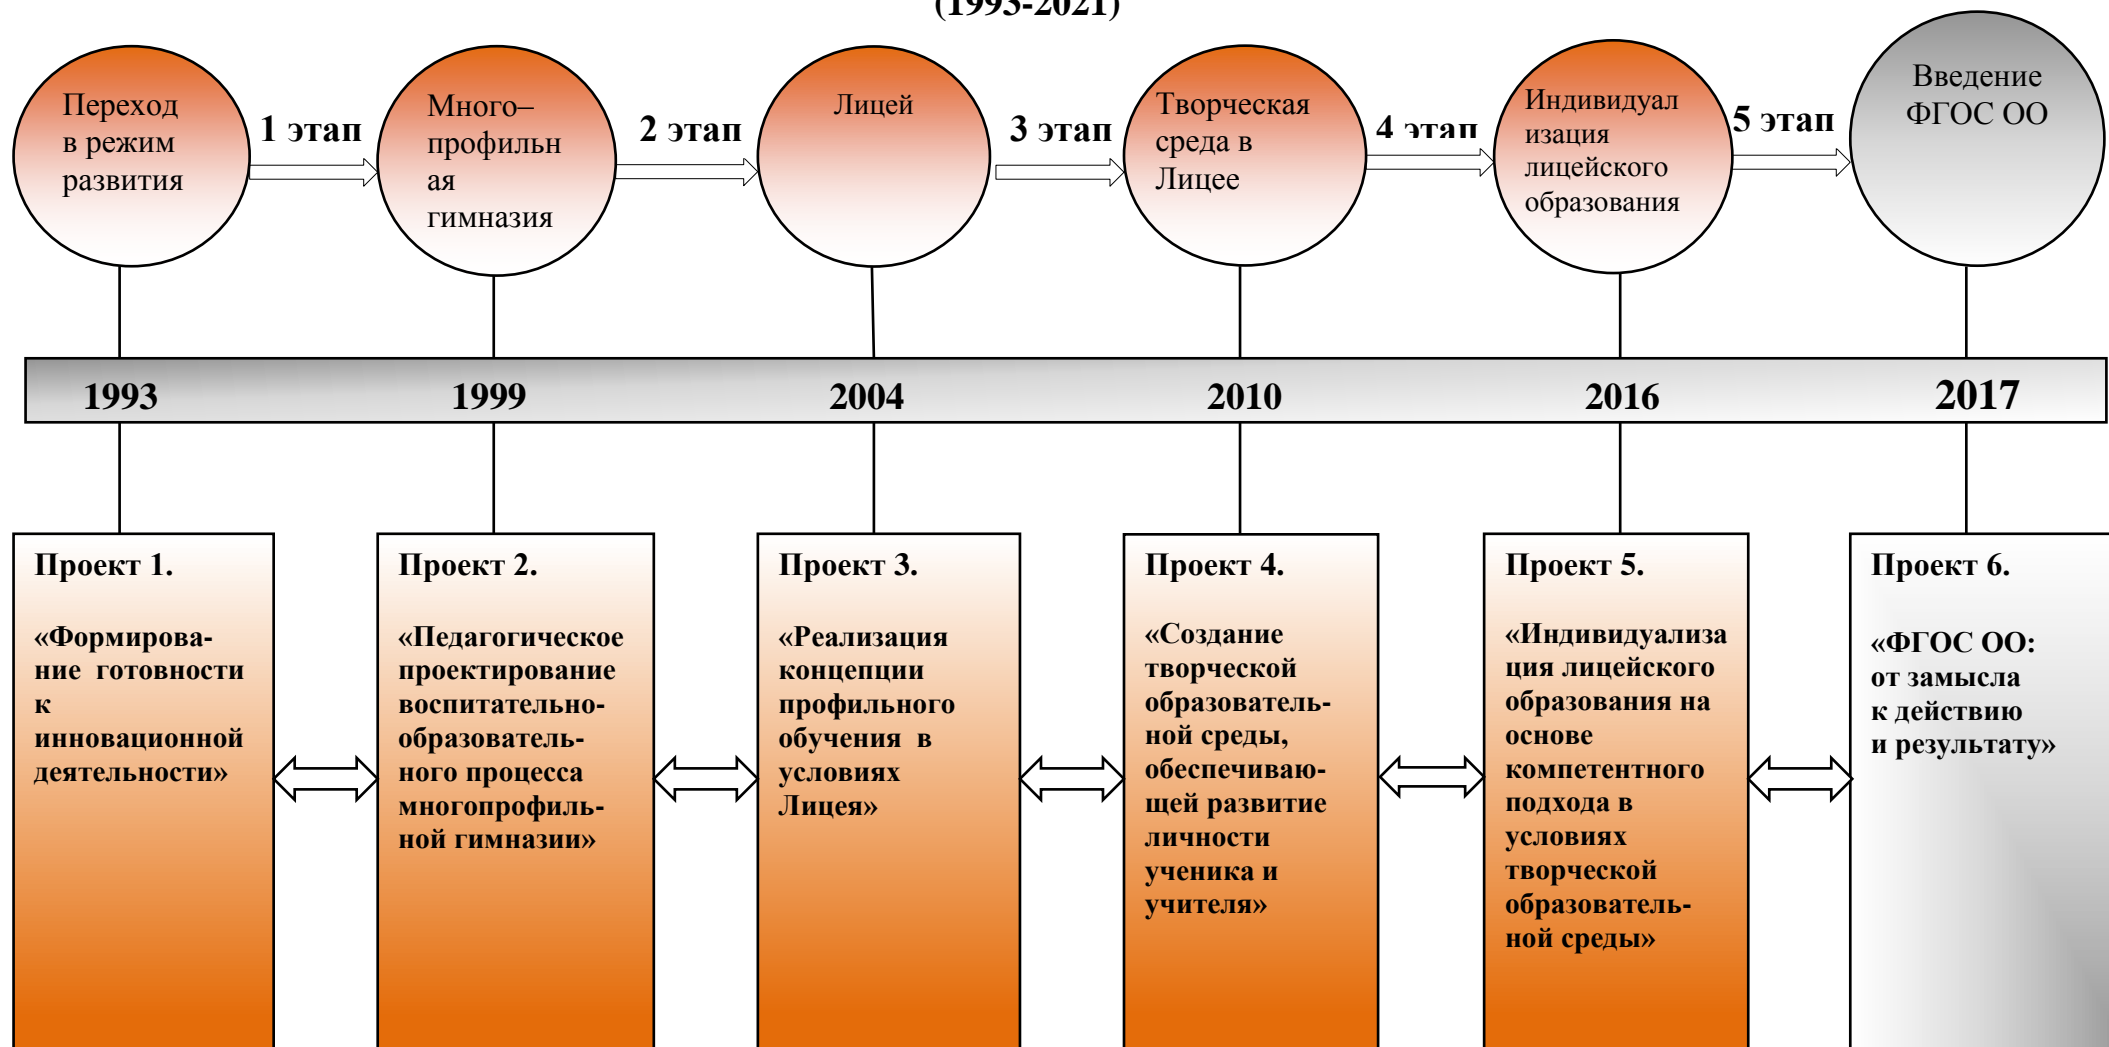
(1993-2021)

Переход в режим развития

1 этап

Многопрофильная гимназия

2 этап

Лицей

3 этап

Творческая среда в Лицее

4 этап

Индивидуализация лицейского образования

5 этап

Введение ФГОС ОО

1993

1999

2004

2010

2016

2017

Проект 1.

«Формирование готовности к инновационной деятельности»

Проект 2.

«Педагогическое проектирование воспитательно-образовательного процесса многопрофильной гимназии»

Проект 3.

«Реализация концепции профильного обучения в условиях Лицея»

Проект 4.

«Создание творческой образовательной среды, обеспечивающей развитие личности ученика и учителя»

Проект 5.

«Индивидуализация лицейского образования на основе компетентного подхода в условиях творческой образовательной среды»

Проект 6.

«ФГОС ОО: от замысла к действию и результату»